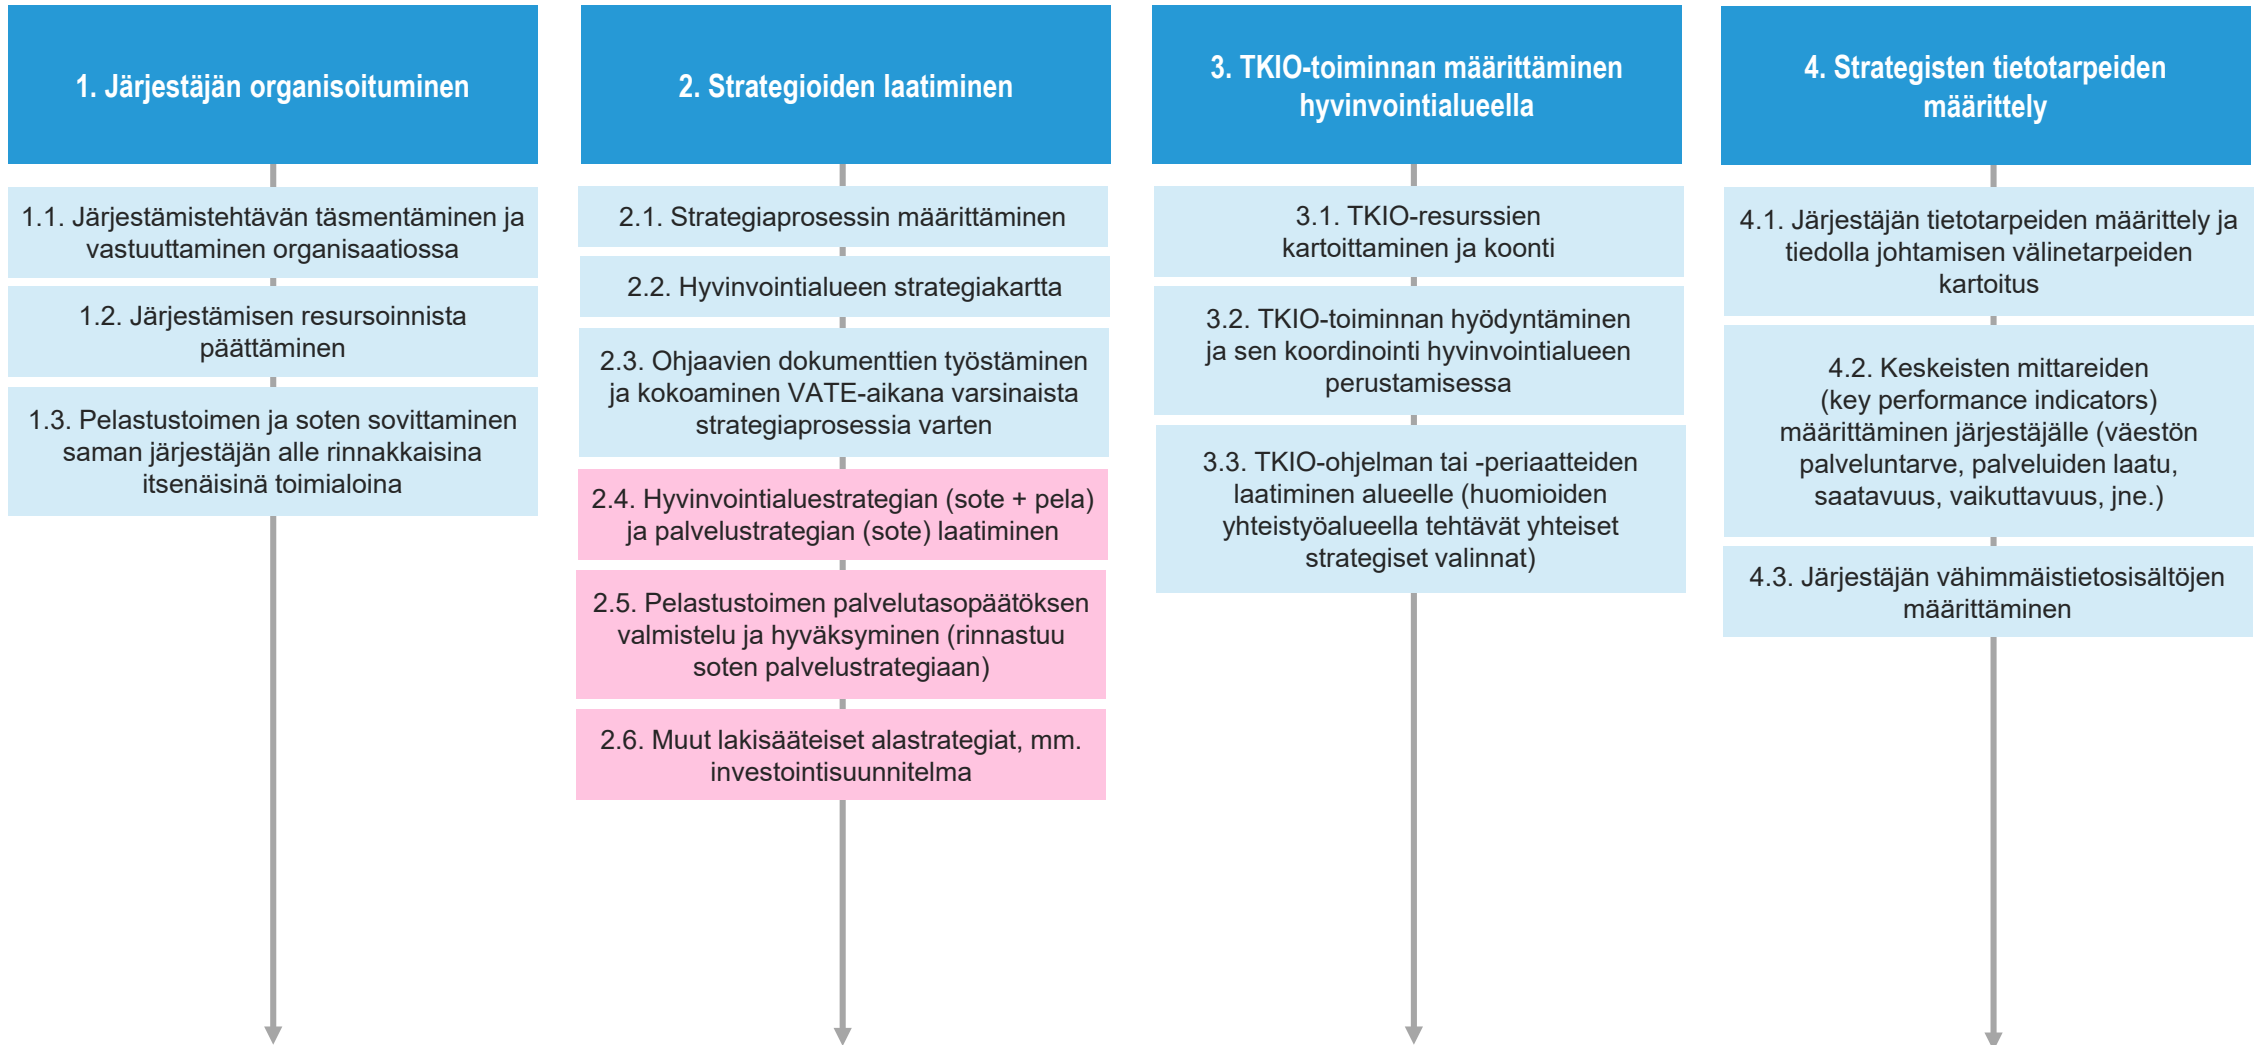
1. Järjestäjän organisoituminen

1.1. Järjestämistehtävän täsmentäminen ja vastuuttaminen organisaatiossa

1.2. Järjestämisen resursoinnista päättäminen

1.3. Pelastustoimen ja soten sovittaminen saman järjestäjän alle rinnakkaisina itsenäisinä toimialoina

2. Strategioiden laatiminen

2.1. Strategiaprosessin määrittäminen

2.2. Hyvinvointialueen strategiakartta

2.3. Ohjaavien dokumenttien työstäminen ja kokoaminen VATE-aikana varsinaista strategiaprosessia varten

2.4. Hyvinvointialuestrategian (sote + pela) ja palvelustrategian (sote) laatiminen

2.5. Pelastustoimen palvelutasopäätöksen valmistelu ja hyväksyminen (rinnastuu soten palvelustrategiaan)

2.6. Muut lakisääteiset alastrategiat, mm. investointisuunnitelma

3. TKIO-toiminnan määrittäminen hyvinvointialueella

3.1. TKIO-resurssien kartoittaminen ja koonti

3.2. TKIO-toiminnan hyödyntäminen ja sen koordinointi hyvinvointialueen perustamisessa

3.3. TKIO-ohjelman tai -periaatteiden laatiminen alueelle (huomioiden yhteistyöalueella tehtävät yhteiset strategiset valinnat)

4. Strategisten tietotarpeiden määrittely

4.1. Järjestäjän tietotarpeiden määrittely ja tiedolla johtamisen välinetarpeiden kartoitus

4.2. Keskeisten mittareiden (key performance indicators) määrittäminen järjestäjälle (väestön palveluntarve, palveluiden laatu, saatavuus, vaikuttavuus, jne.)

4.3. Järjestäjän vähimmäistietosisältöjen määrittäminen